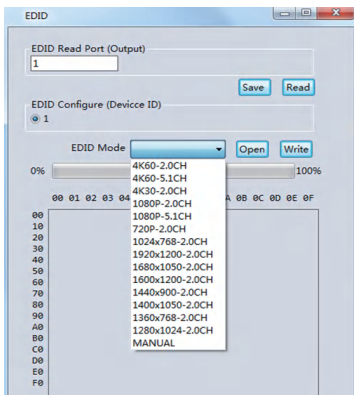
EDID

EDID Read Port (Output)
1

Save Read

EDID Configure (Devicce ID)
1

EDID Mode
Open Write

0%
100%

00 01 02 03 04
A 0B 0C 0D 0E 0F

00
10
20
30
40
50
60
70
80
90
A0
B0
C0
D0
E0
F0

4K60-2.0CH
4K60-5.1CH
4K30-2.0CH
1080P-2.0CH
1080P-5.1CH
720P-2.0CH
1024x768-2.0CH
1920x1200-2.0CH
1680x1050-2.0CH
1600x1200-2.0CH
1440x900-2.0CH
1400x1050-2.0CH
1360x768-2.0CH
1280x1024-2.0CH
MANUAL